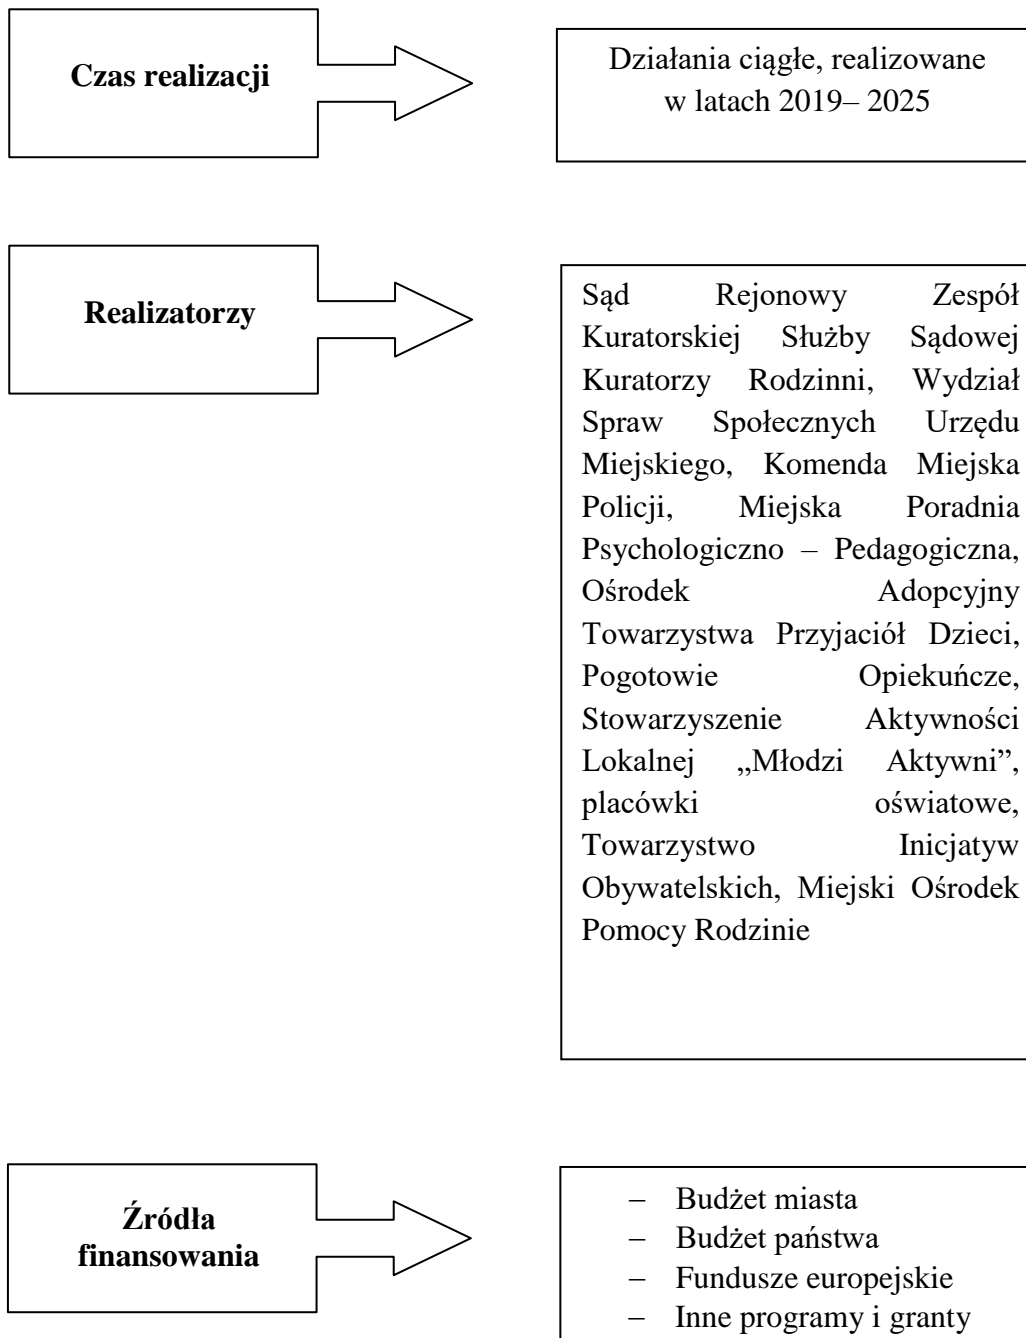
Czas realizacji

Działania ciągłe, realizowane w latach 2019– 2025

Realizatorzy

Sąd Rejonowy Zespół Kuratorskiej Służby Sądowej Kuratorzy Rodzinni, Wydział Spraw Społecznych Urzędu Miejskiego, Komenda Miejska Policji, Miejska Poradnia Psychologiczno – Pedagogiczna, Ośrodek Adopcyjny Towarzystwa Przyjaciół Dzieci, Pogotowie Opiekuńcze, Stowarzyszenie Aktywności Lokalnej „Młodzi Aktywni”, placówki oświatowe, Towarzystwo Inicjatyw Obywatelskich, Miejski Ośrodek Pomocy Rodzinie

Źródła finansowania

– Budżet miasta
– Budżet państwa
– Fundusze europejskie
– Inne programy i granty